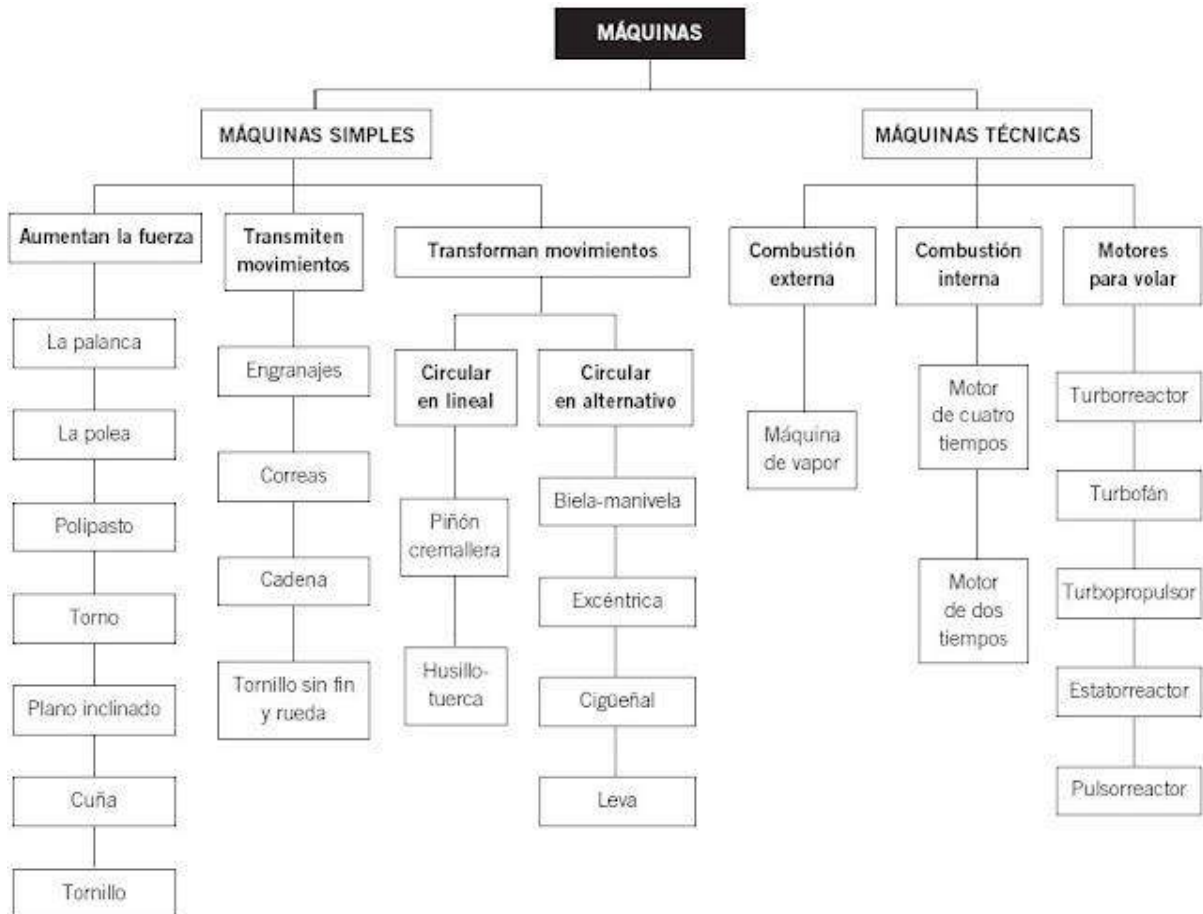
MÁQUINAS

MÁQUINAS SIMPLES

Aumentan la fuerza

La palanca

La polea

Polipasto

Torno

Plano inclinado

Cuña

Tornillo

Transmiten movimientos

Engranajes

Correas

Cadena

Tornillo sin fin y rueda

Transforman movimientos

Circular en lineal

Piñón cremallera

Husillo-tuerca

Circular en alternativo

Biela-manivela

Excéntrica

Cigüeñal

Leva

MÁQUINAS TÉCNICAS

Combustión externa

Máquina de vapor

Combustión interna

Motor de cuatro tiempos

Motor de dos tiempos

Motores para volar

Turborreactor

Turbofán

Turbopropulsor

Estatorreactor

Pulsorreactor